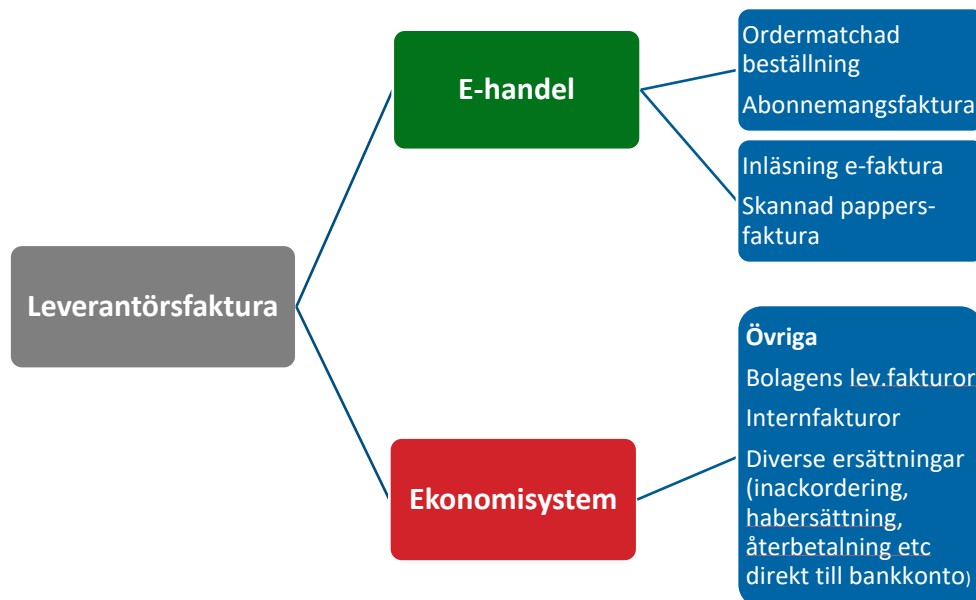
Leverantörsfaktura

E-handel

Ordermatchad beställning

Abonnemangsfaktura

Inläsning e-faktura

Skannad pappersfaktura

Ekonomisystem

Övriga

Bolagens lev.fakturor

Internfakturor

Diverse ersättningar (inackordering, habersättning, återbetalning etc direkt till bankkonto)